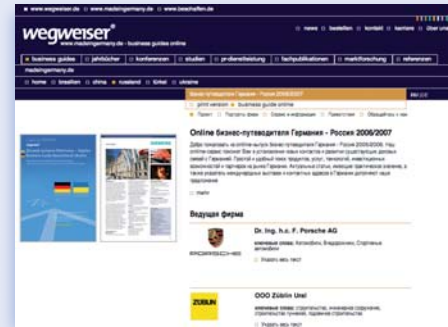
www.wegweiser.de □ www.madeingermany.de □ www.beschaffen.de

wegweiser®
www.madeingermany.de - business guides online

□ news □ bestellen □ kontakt □ kontakt □ impressum □ über uns

□ business guides □ jahrbücher □ konferenzen □ studien □ pr-dienstleistung □ fachpublikationen □ marktforschung □ referenzen

madeingermany.de

□ home □ brasilien □ china □ russland □ türkei □ ukraine

Бизнес-путеводитель Германия - Россия 2006/2007
□ print version □ business guide online

Online бизнес-путеводителя Германия - Россия 2006/2007

Ведущая фирма

Dr. Ing. h.c. F. Porsche AG

PORSCHE

ZÜBLIN

OOO Züblin Ural